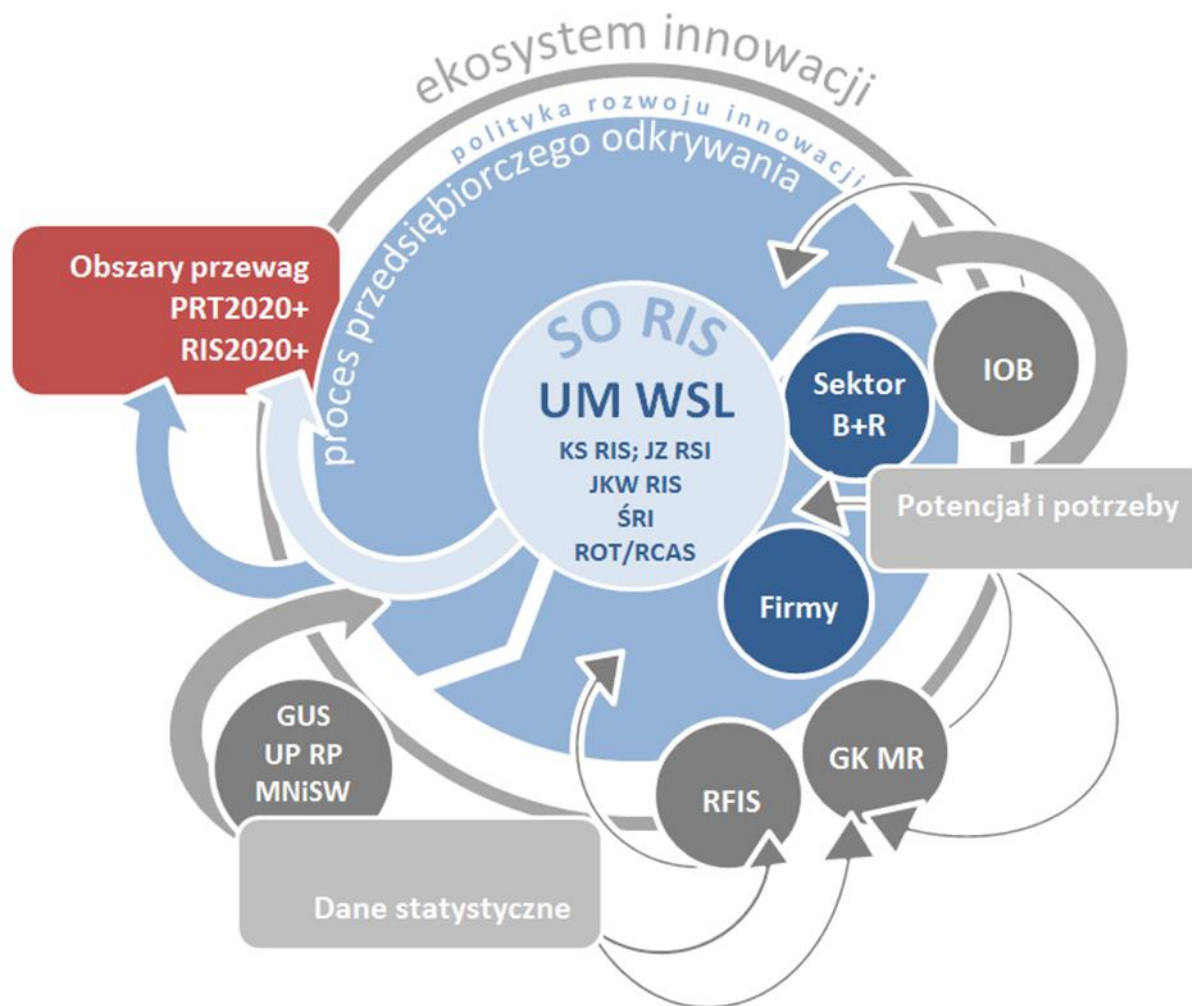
ekosystem innowacji

polityka rozwoju innowacji

proces przedsiębiorczego odkrywania

Obszary przewag
PRT2020+
RIS2020+

SO RIS

UM WSL

KS RIS; JZ RSI
JKW RIS
ŚRI
ROT/RCAS

Sektor
B+R

IOB

Potencjał i potrzeby

Firmy

GUS
UP RP
MNiSW

RFIS

GK MR

Dane statystyczne